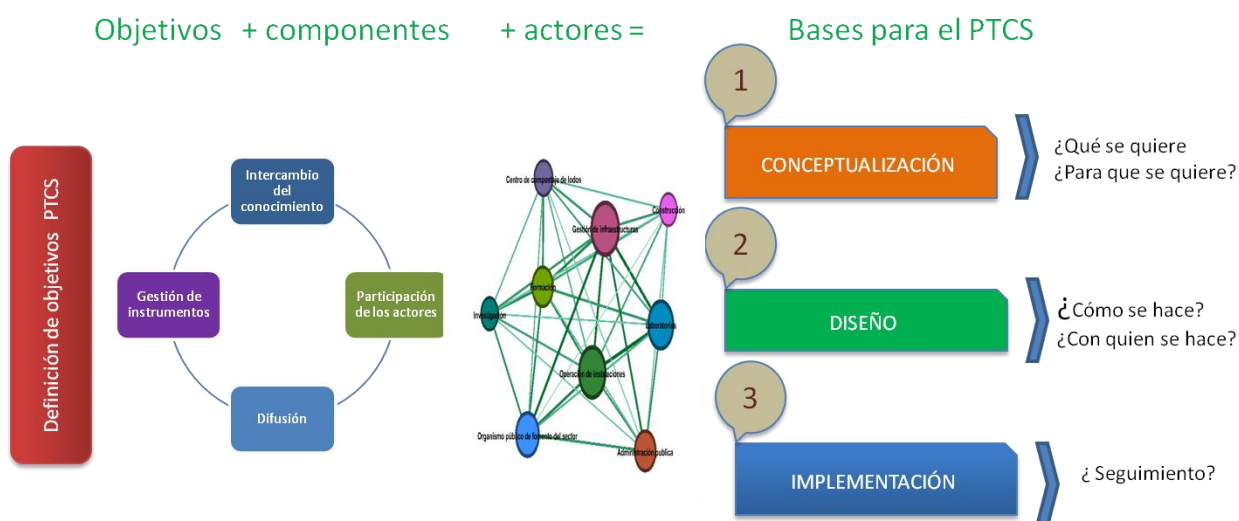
Objetivos + componentes + actores = Bases para el PTCS

Definición de objetivos PTCS

Intercambio del conocimiento

Gestión de instrumentos

Participación de los actores

Difusión

Centro de competencia de todos

Construcción

Gestión de infraestructuras

Formación

Investigación

Laboratorios

Operación de instalaciones

Organismo público de fomento del sector

Administración pública

1

CONCEPTUALIZACIÓN

¿Qué se quiere
¿Para que se quiere?

2

DISEÑO

¿Cómo se hace?
¿Con quien se hace?

3

IMPLEMENTACIÓN

¿ Seguimiento?